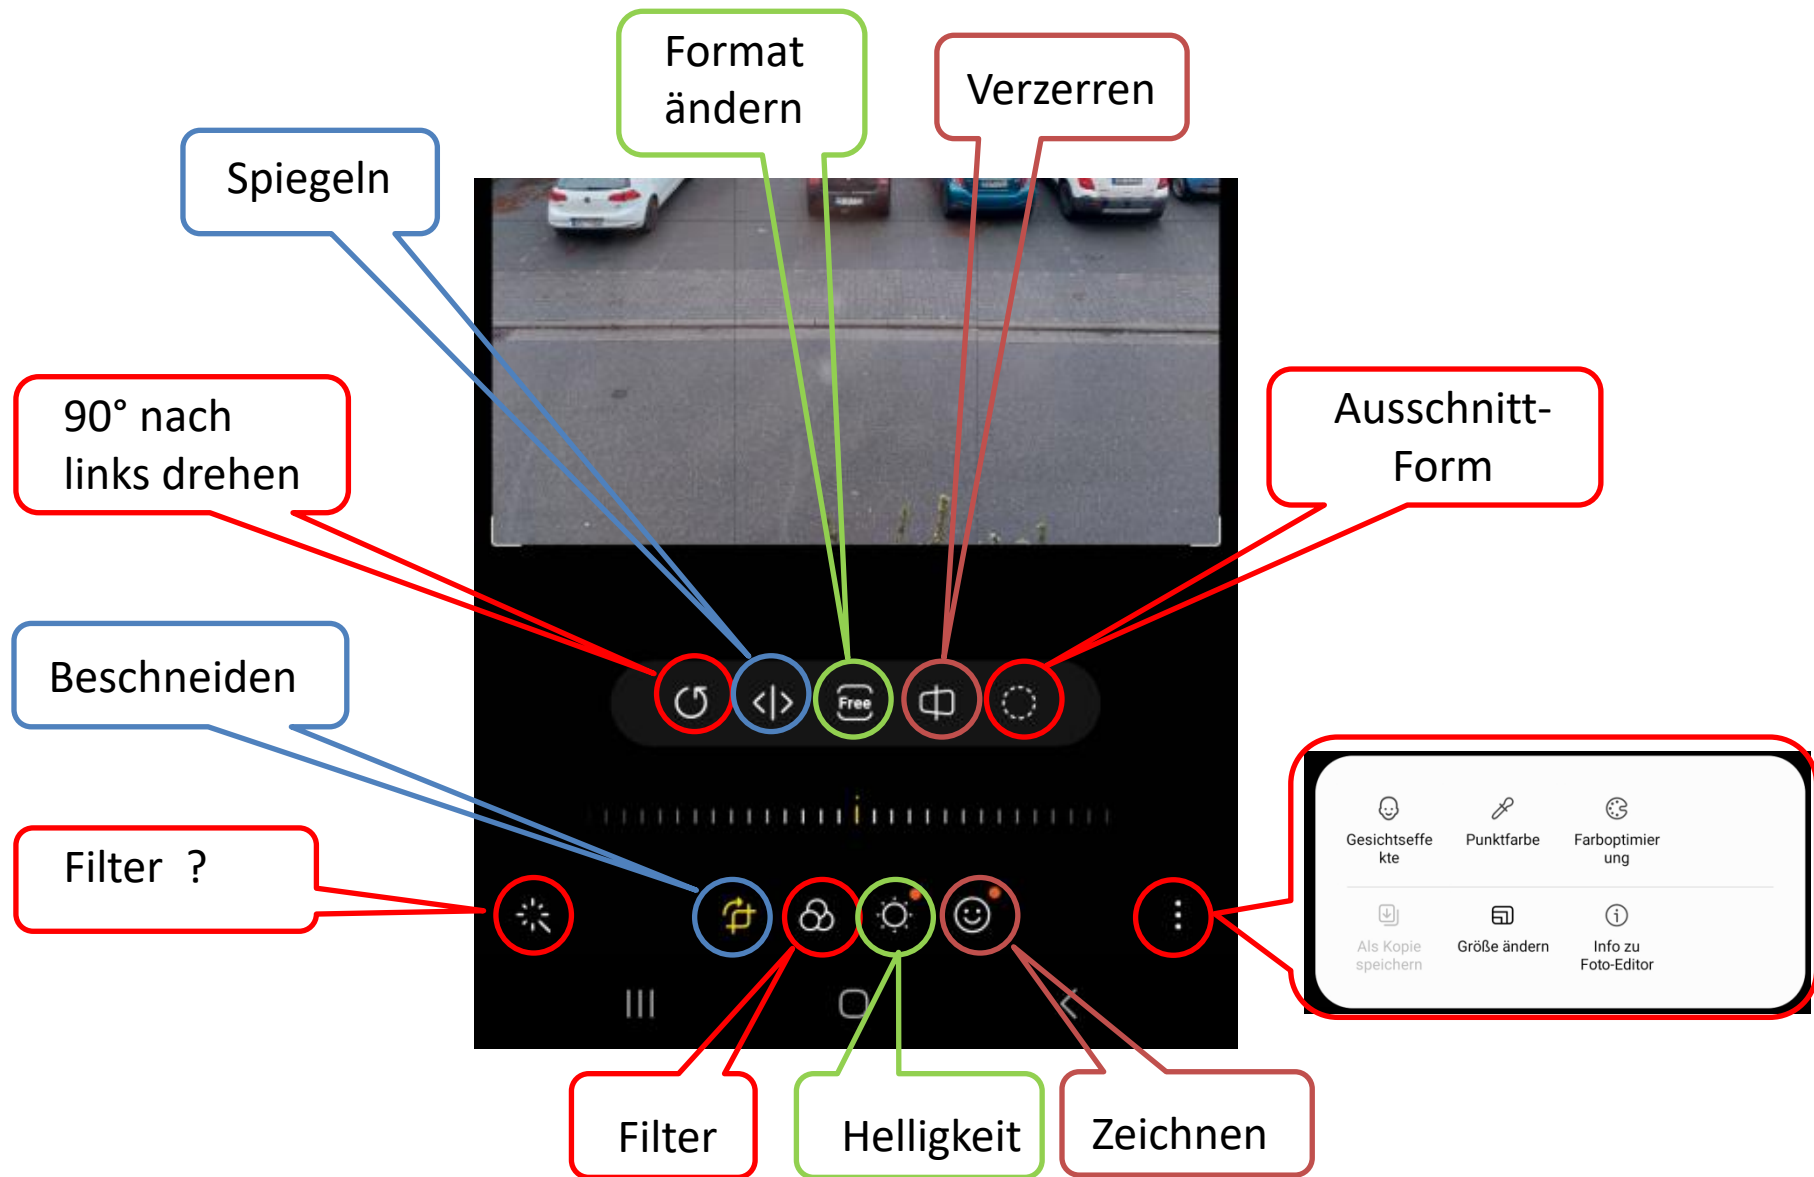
Format ändern

Verzerren

Spiegeln

90° nach links drehen

Ausschnitt-Form

Beschneiden

Filter ?

Free

Gesichtseffekte

Punktfarbe

Farboptimierung

Als Kopie speichern

Größe ändern

Info zu Foto-Editor

Filter

Helligkeit

Zeichnen